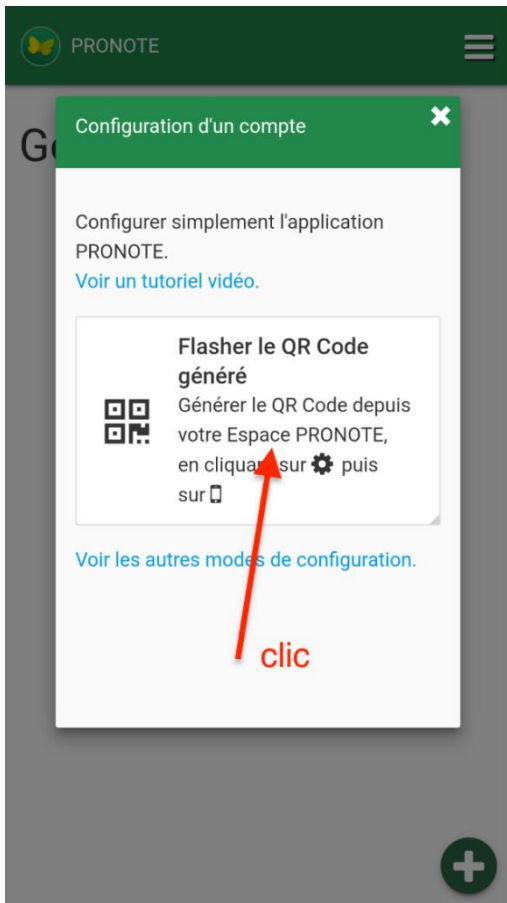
PRONOTE

G

Configuration d'un compte

Configurer simplement l'application PRONOTE.
Voir un tutoriel vidéo.

Flasher le QR Code généré
Générer le QR Code depuis votre Espace PRONOTE, en cliqua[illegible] sur puis sur

Voir les autres modes de configuration.

clic